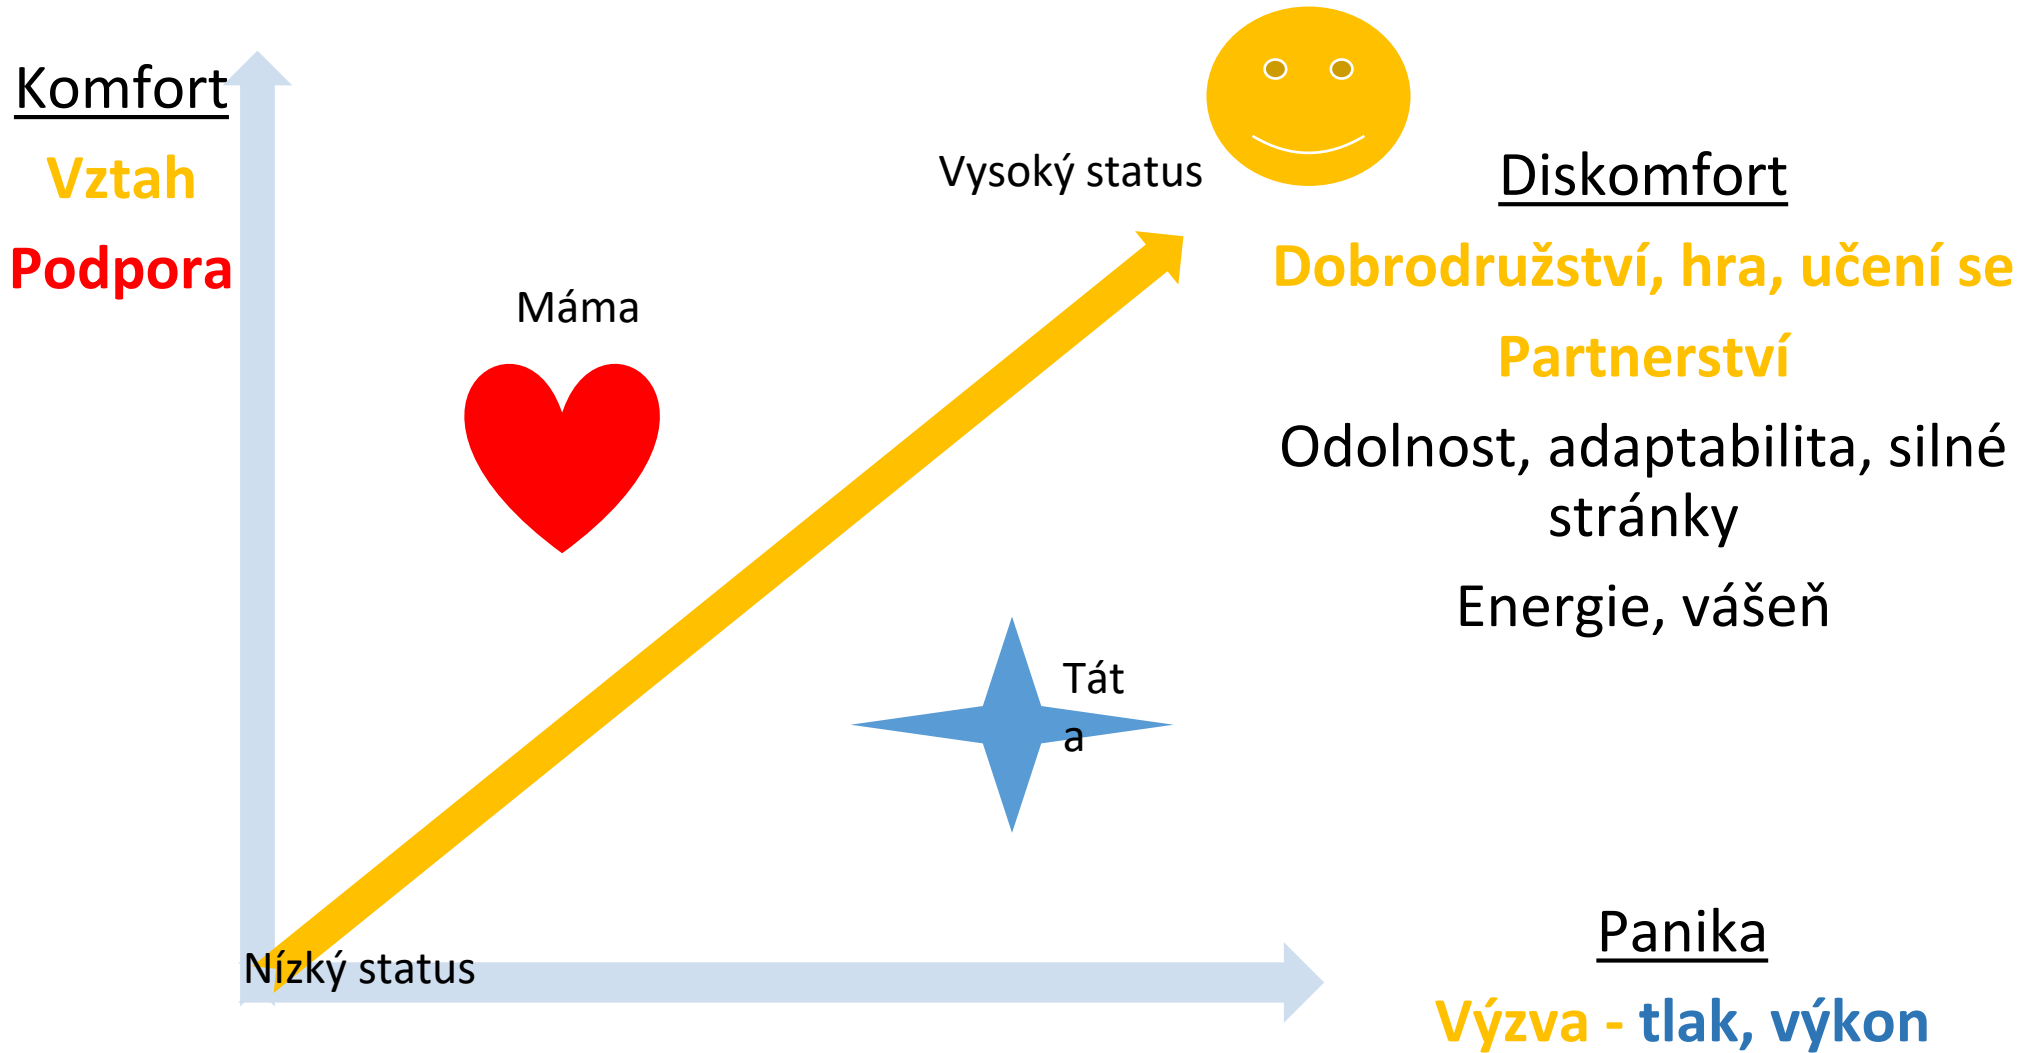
Komfort

Vztah

Podpora

Vysoký status

Diskomfort

Dobrodružství, hra, učení se

Partnerství

Odolnost, adaptabilita, silné stránky

Energie, vášeň

Máma

Tát
a

Nízký status

Panika

Výzva - tlak, výkon